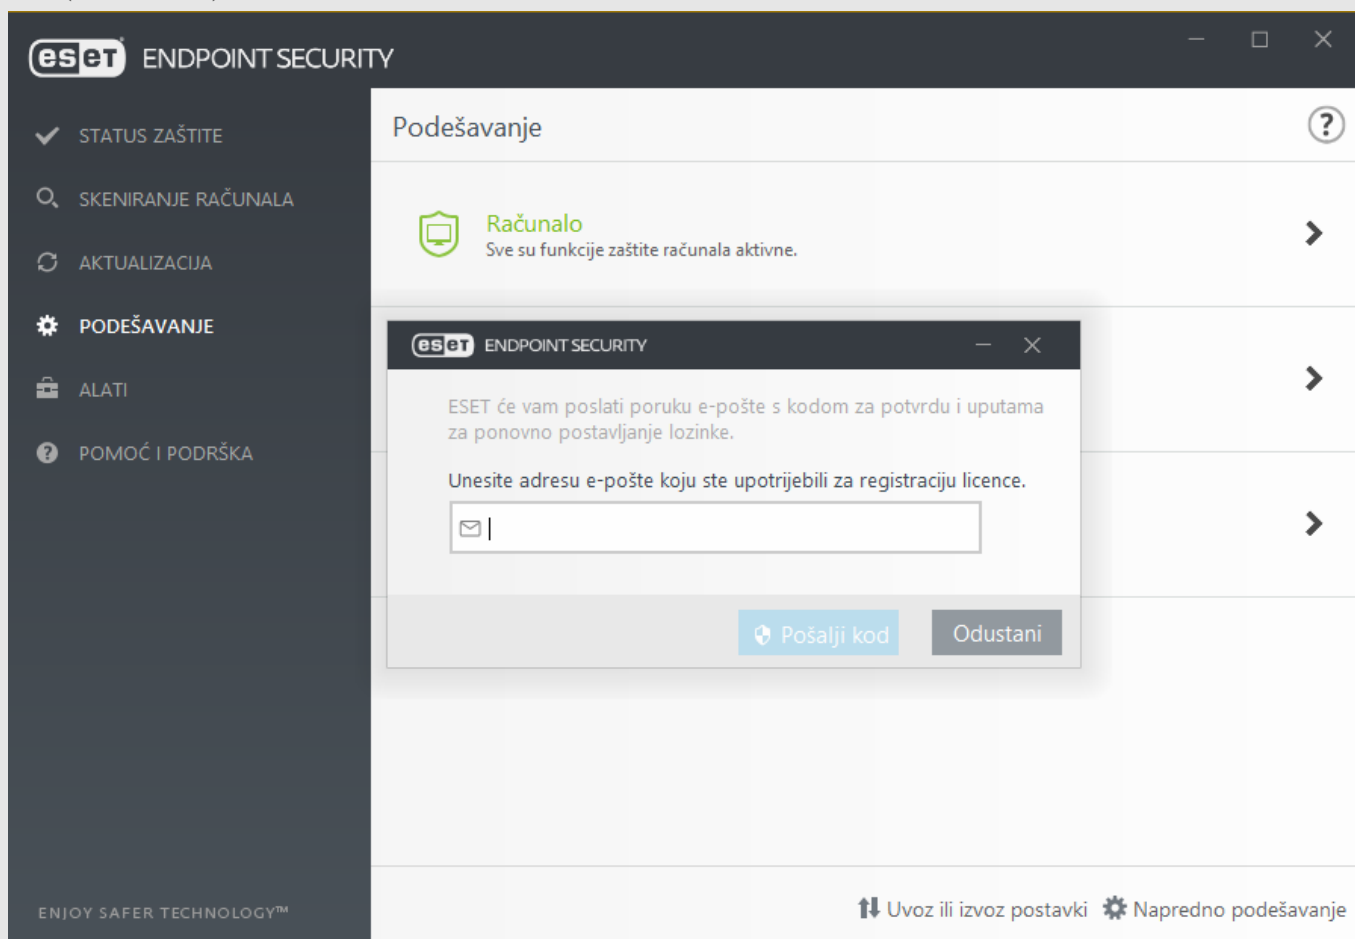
eset ENDPOINT SECURITY

STATUS ZAŠTITE
SKENIRANJE RAČUNALA
AKTUALIZACIJA
PODEŠAVANJE
ALATI
POMOĆ I PODRŠKA

ENJOY SAFER TECHNOLOGY™

Podešavanje

Računalo
Sve su funkcije zaštite računala aktivne.

eset ENDPOINT SECURITY

ESET će vam poslati poruku e-pošte s kodom za potvrdu i uputama za ponovno postavljanje lozinke.

Unesite adresu e-pošte koju ste upotrijebili za registraciju licence.

Pošalji kod
Odustani

Uvoz ili izvoz postavki
Napredno podešavanje